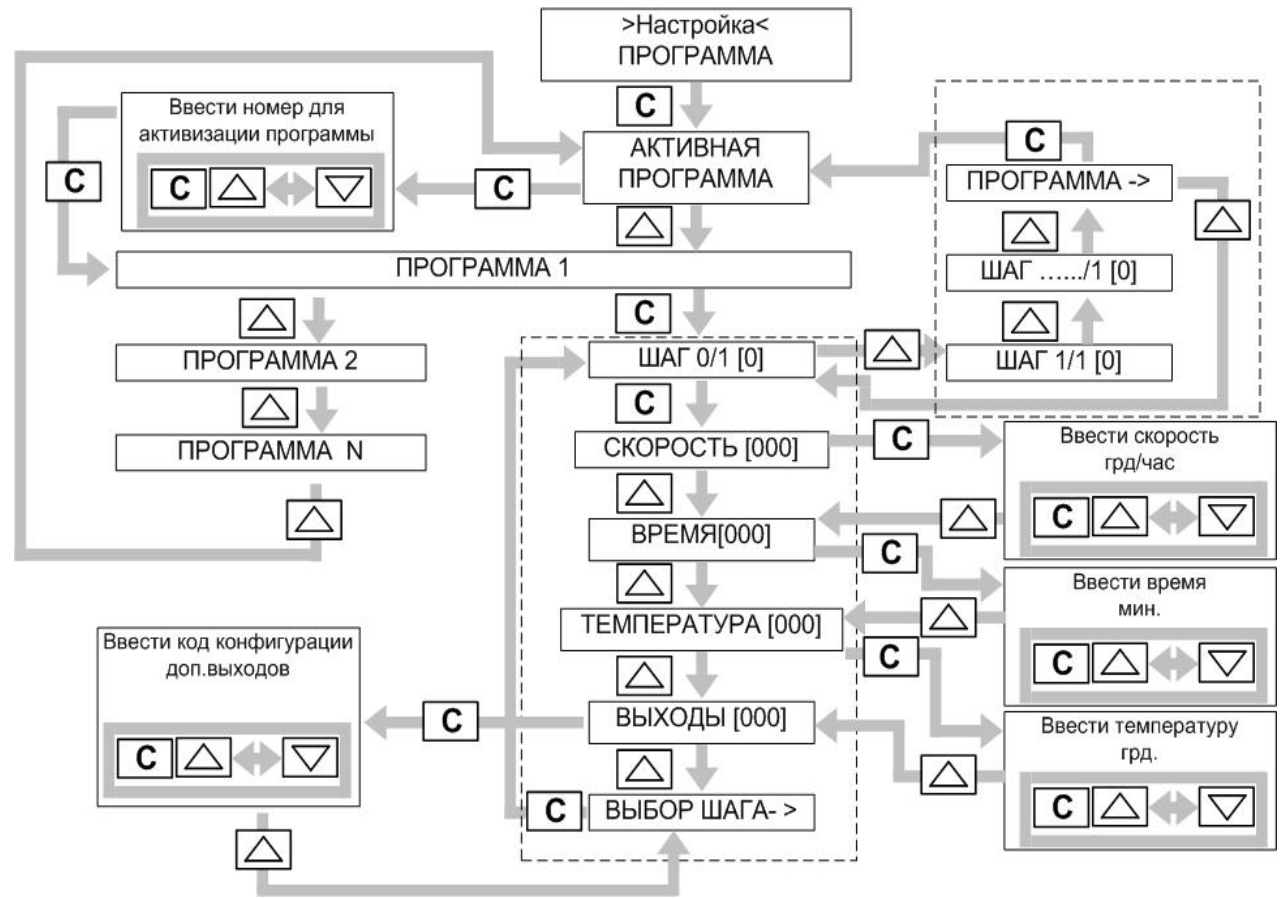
>Настройка<
ПРОГРАММА

C

Ввести номер для активизации программы

C △ ▽

C

C

АКТИВНАЯ ПРОГРАММА

C

ПРОГРАММА ->

△

△

ШАГ ……/1 [0]

△

△

ПРОГРАММА 1

C

△

ПРОГРАММА 2

△

ПРОГРАММА N

△

ШАГ 0/1 [0]

△

ШАГ 1/1 [0]

C

СКОРОСТЬ [000]

C

Ввести скорость
грд/час

C △ ▽

△

△

ВРЕМЯ[000]

C

△

Ввести время
мин.

C △ ▽

ТЕМПЕРАТУРА [000]

△

C

Ввести код конфигурации доп.выходов

C △ ▽

C

ВЫХОДЫ [000]

Ввести температуру
грд.

C △ ▽

△

△

C

ВЫБОР ШАГА- >

△